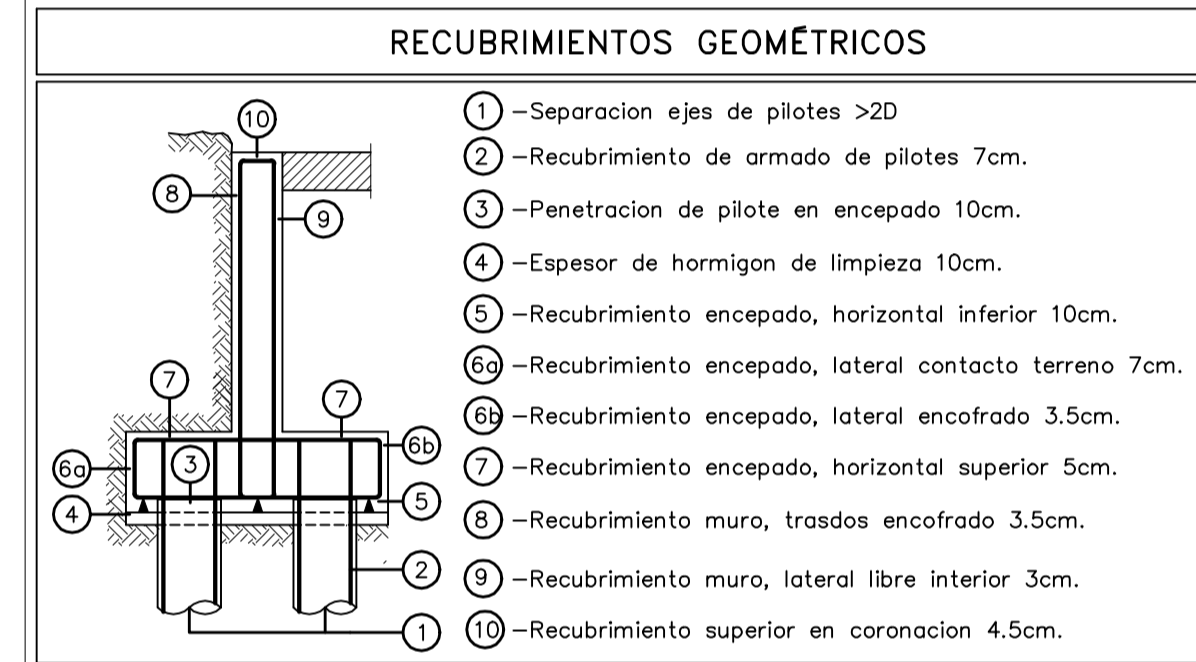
RECUBRIMIENTOS GEOMÉTRICOS

10
8
9
7
7
6b
6a
3
5
4
2
1

1 –Separacion ejes de pilotes >2D

2 –Recubrimiento de armado de pilotes 7cm.

3 –Penetracion de pilote en encepado 10cm.

4 –Espesor de hormigon de limpieza 10cm.

5 –Recubrimiento encepado, horizontal inferior 10cm.

6a –Recubrimiento encepado, lateral contacto terreno 7cm.

6b –Recubrimiento encepado, lateral encofrado 3.5cm.

7 –Recubrimiento encepado, horizontal superior 5cm.

8 –Recubrimiento muro, trasdos encofrado 3.5cm.

9 –Recubrimiento muro, lateral libre interior 3cm.

10 –Recubrimiento superior en coronacion 4.5cm.